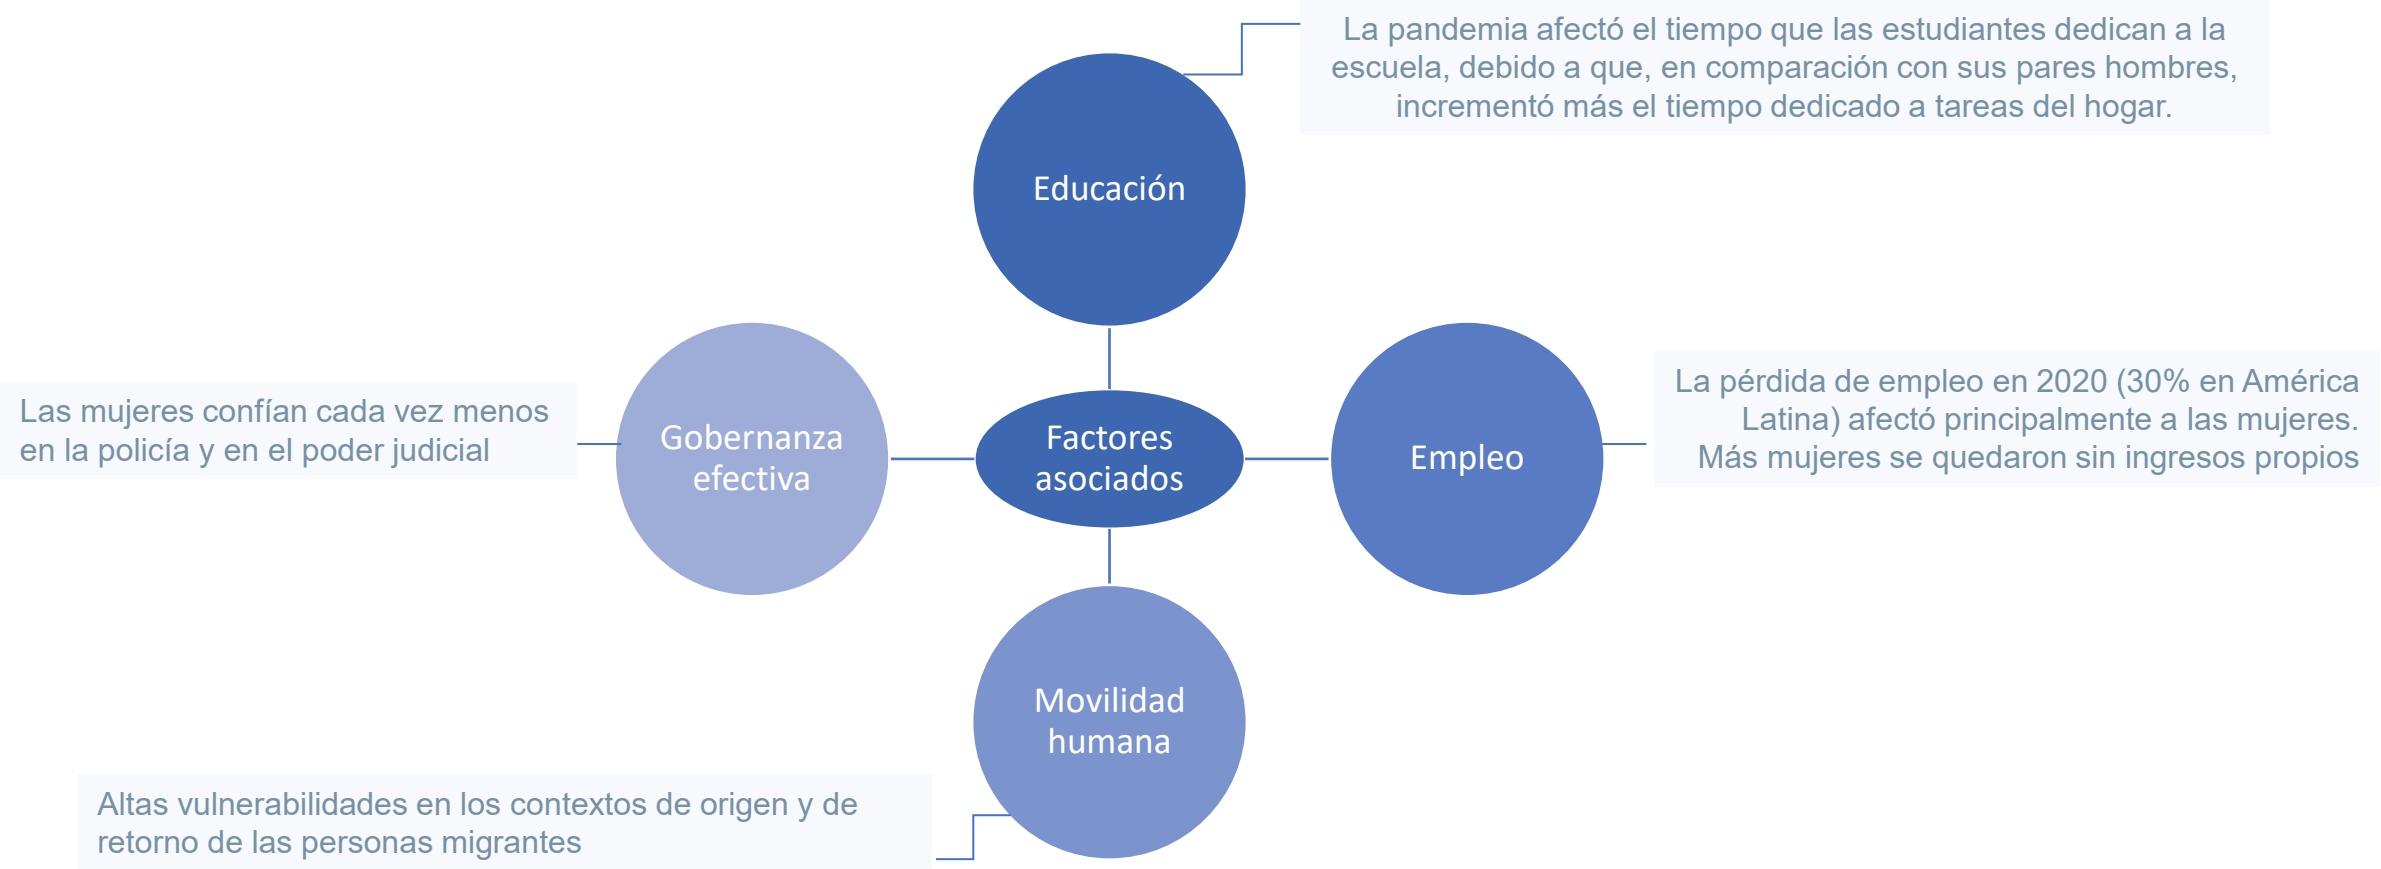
La pandemia afectó el tiempo que las estudiantes dedican a la escuela, debido a que, en comparación con sus pares hombres, incrementó más el tiempo dedicado a tareas del hogar.

Educación

Las mujeres confían cada vez menos en la policía y en el poder judicial

Gobernanza efectiva

Factores asociados

Empleo

La pérdida de empleo en 2020 (30% en América Latina) afectó principalmente a las mujeres. Más mujeres se quedaron sin ingresos propios

Movilidad humana

Altas vulnerabilidades en los contextos de origen y de retorno de las personas migrantes